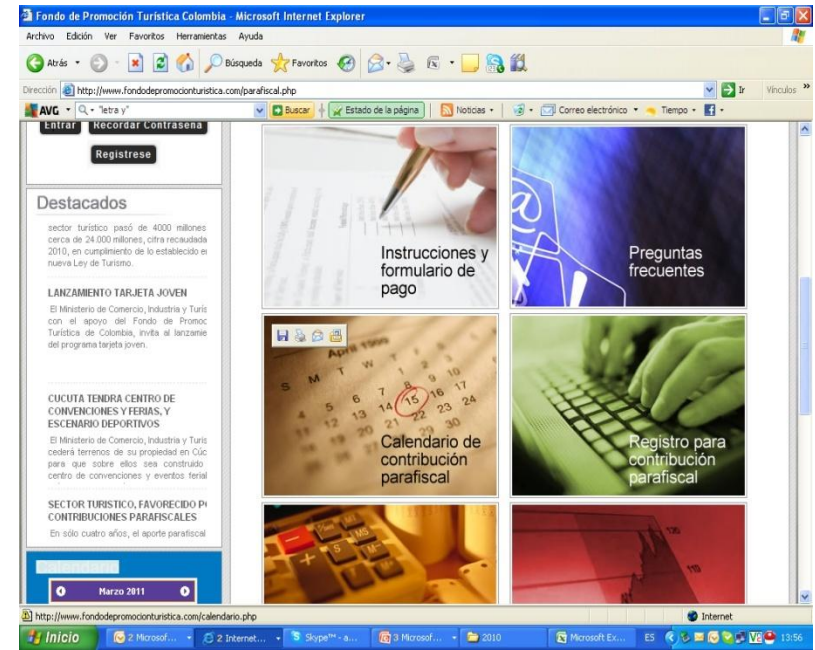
Fondo de Promoción Turística Colombia - Microsoft Internet Explorer

Archivo Edición Ver Favoritos Herramientas Ayuda

Atrás Búsqueda Favoritos

Dirección http://www.fondodepromocionturistica.com/parafiscal.php Ir Vínculos

AVG "letra y" Buscar Estado de la página Noticias Correo electrónico Tiempo

Entrar Recordar Contraseña

Registrese

Destacados

sector turístico pasó de 4000 millones cerca de 24.000 millones, cifra recaudada 2010, en cumplimiento de lo establecido e nueva Ley de Turismo.

LANZAMIENTO TARJETA JOVEN

El Ministerio de Comercio, Industria y Turis con el apoyo del Fondo de Promoc Turística de Colombia, invita al lanzamie del programa tarjeta joven.

CUCUTA TENDRA CENTRO DE CONVENCIONES Y FERIAS, Y ESCENARIO DEPORTIVOS

El Ministerio de Comercio, Industria y Turis cederá terrenos de su propiedad en Cúc para que sobre ellos sea construido centro de convenciones y eventos ferial

SECTOR TURISTICO, FAVORECIDO P CONTRIBUCIONES PARAFISCALES

En sólo cuatro años, el aporte parafiscal

Calendario

Marzo 2011

Instrucciones y formulario de pago

Preguntas frecuentes

Calendario de contribución parafiscal

Registro para contribución parafiscal

http://www.fondodepromocionturistica.com/calendario.php

Internet

Inicio 2 Microsof... 2 Internet... Skype™ - a... 3 Microsof... 2010 Microsoft Ex... ES 13:56